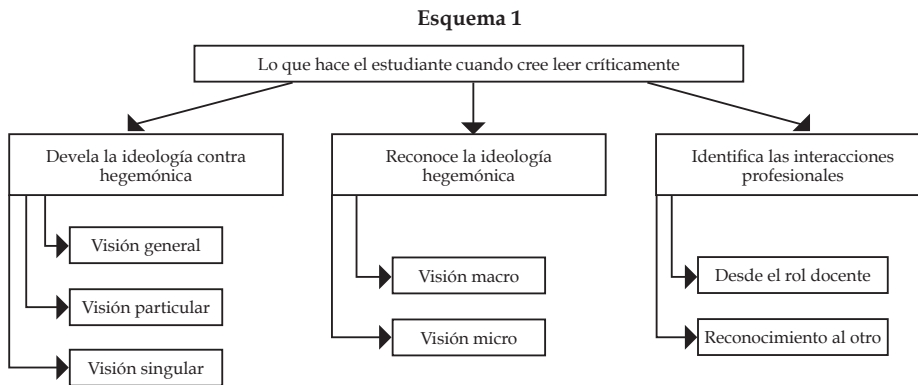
Esquema 1

Lo que hace el estudiante cuando cree leer críticamente

Devela la ideología contra hegemónica

Visión general

Visión particular

Visión singular

Reconoce la ideología hegemónica

Visión macro

Visión micro

Identifica las interacciones profesionales

Desde el rol docente

Reconocimiento al otro